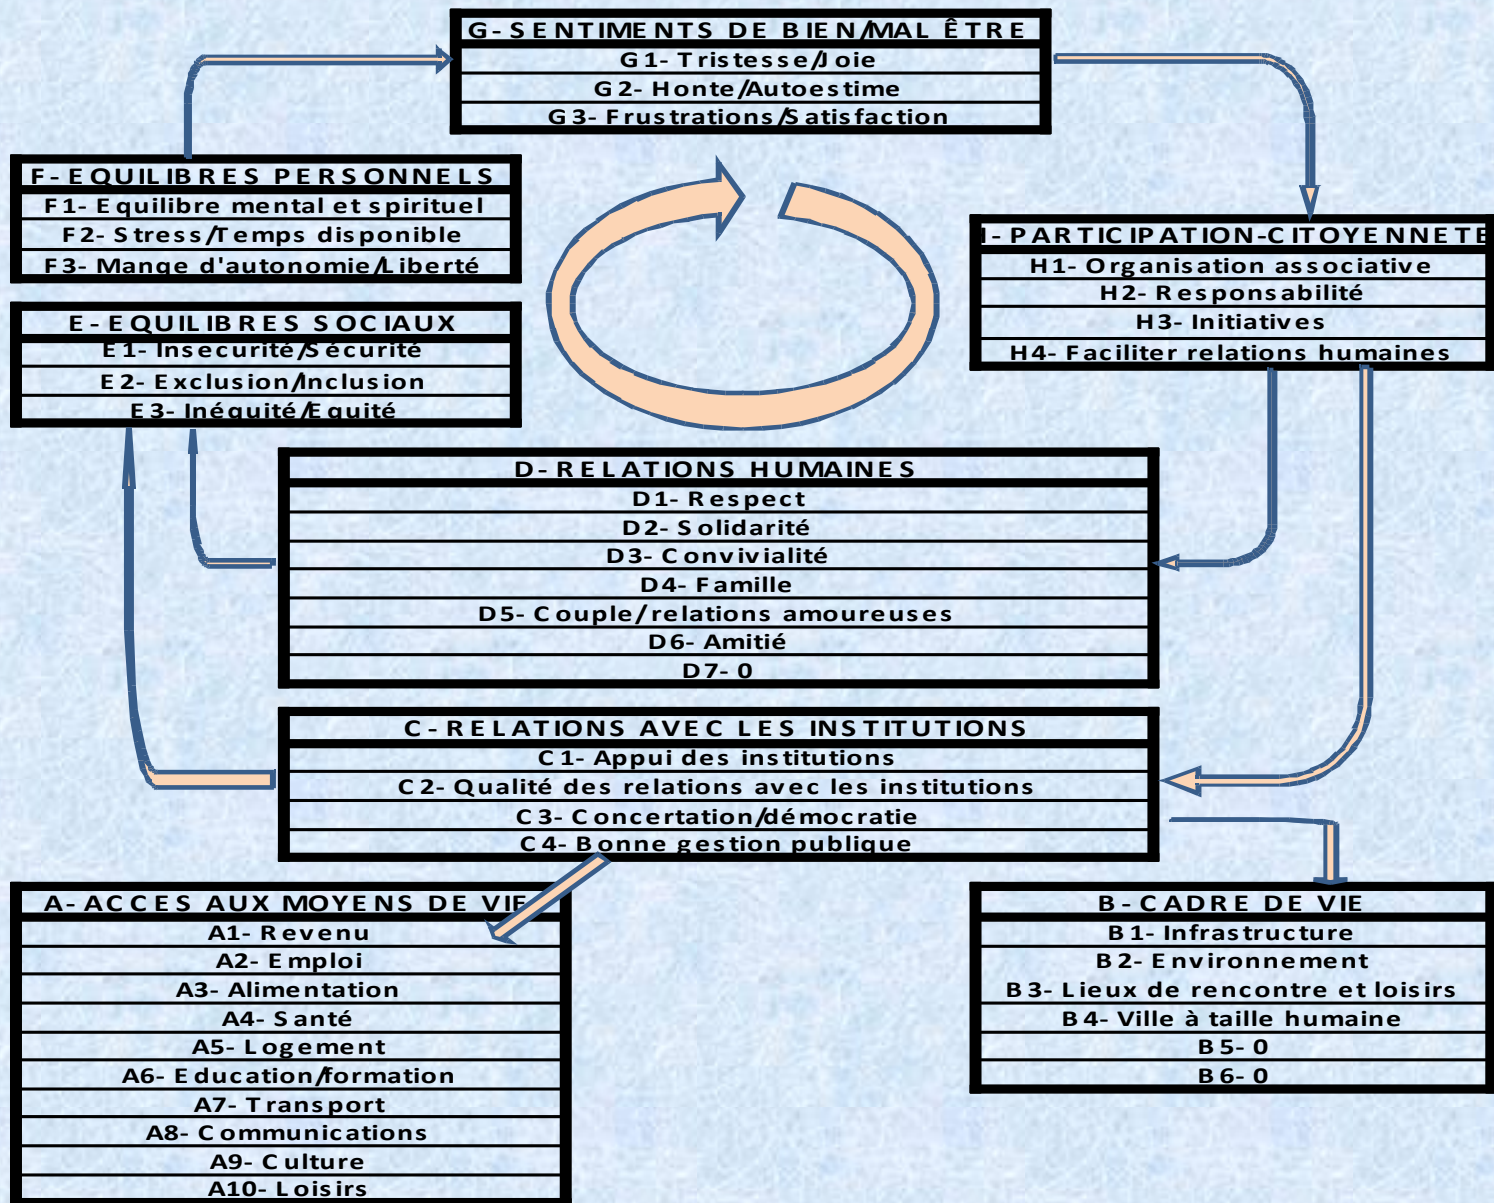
G- SENTIMENTS DE BIEN/MAL ÊTRE
G1- Tristesse/Joie
G2- Honte/Autoestime
G3- Frustrations/Satisfaction

F- EQUILIBRES PERSONNELS
F1- Equilibre mental et spirituel
F2- Stress/Temps disponible
F3- Mange d'autonomie/Liberté

I- PARTICIPATION-CITOYENNETE
H1- Organisation associative
H2- Responsabilité
H3- Initiatives
H4- Faciliter relations humaines

E- EQUILIBRES SOCIAUX
E1- Insecurité/Sécurité
E2- Exclusion/Inclusion
E3- Inéquité/Equité

D- RELATIONS HUMAINES
D1- Respect
D2- Solidarité
D3- Convivialité
D4- Famille
D5- Couple/relations amoureuses
D6- Amitié
D7- 0

C- RELATIONS AVEC LES INSTITUTIONS
C1- Appui des institutions
C2- Qualité des relations avec les institutions
C3- Concertation/démocratie
C4- Bonne gestion publique

A- ACCES AUX MOYENS DE VIE
A1- Revenu
A2- Emploi
A3- Alimentation
A4- Santé
A5- Logement
A6- Education/formation
A7- Transport
A8- Communications
A9- Culture
A10- Loisirs

B- CADRE DE VIE
B1- Infrastructure
B2- Environnement
B3- Lieux de rencontre et loisirs
B4- Ville à taille humaine
B5- 0
B6- 0